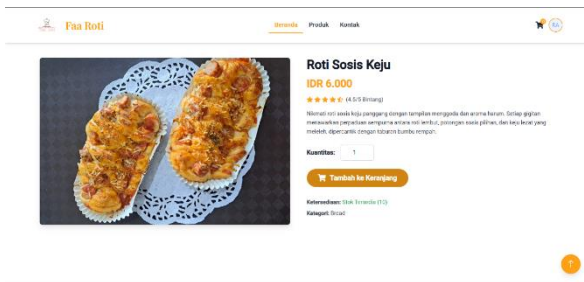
Faa Roti

Beranda Produk Kontak

RA

Roti Sosis Keju

IDR 6.000

(4.5/5 Bintang)

Nikmati roti sosis keju panggang dengan tampilan menggoda dan aroma harum. Setiap gigitan menawarkan perpaduan sempurna antara roti lembut, potongan sosis pilihan, dan keju leleh yang meleleh, dipercantik dengan taburan bumbu rempah.

Kuantitas: 1

Tambah ke Keranjang

Ketersediaan: Stok Tersedia (10)

Kategori: Bread